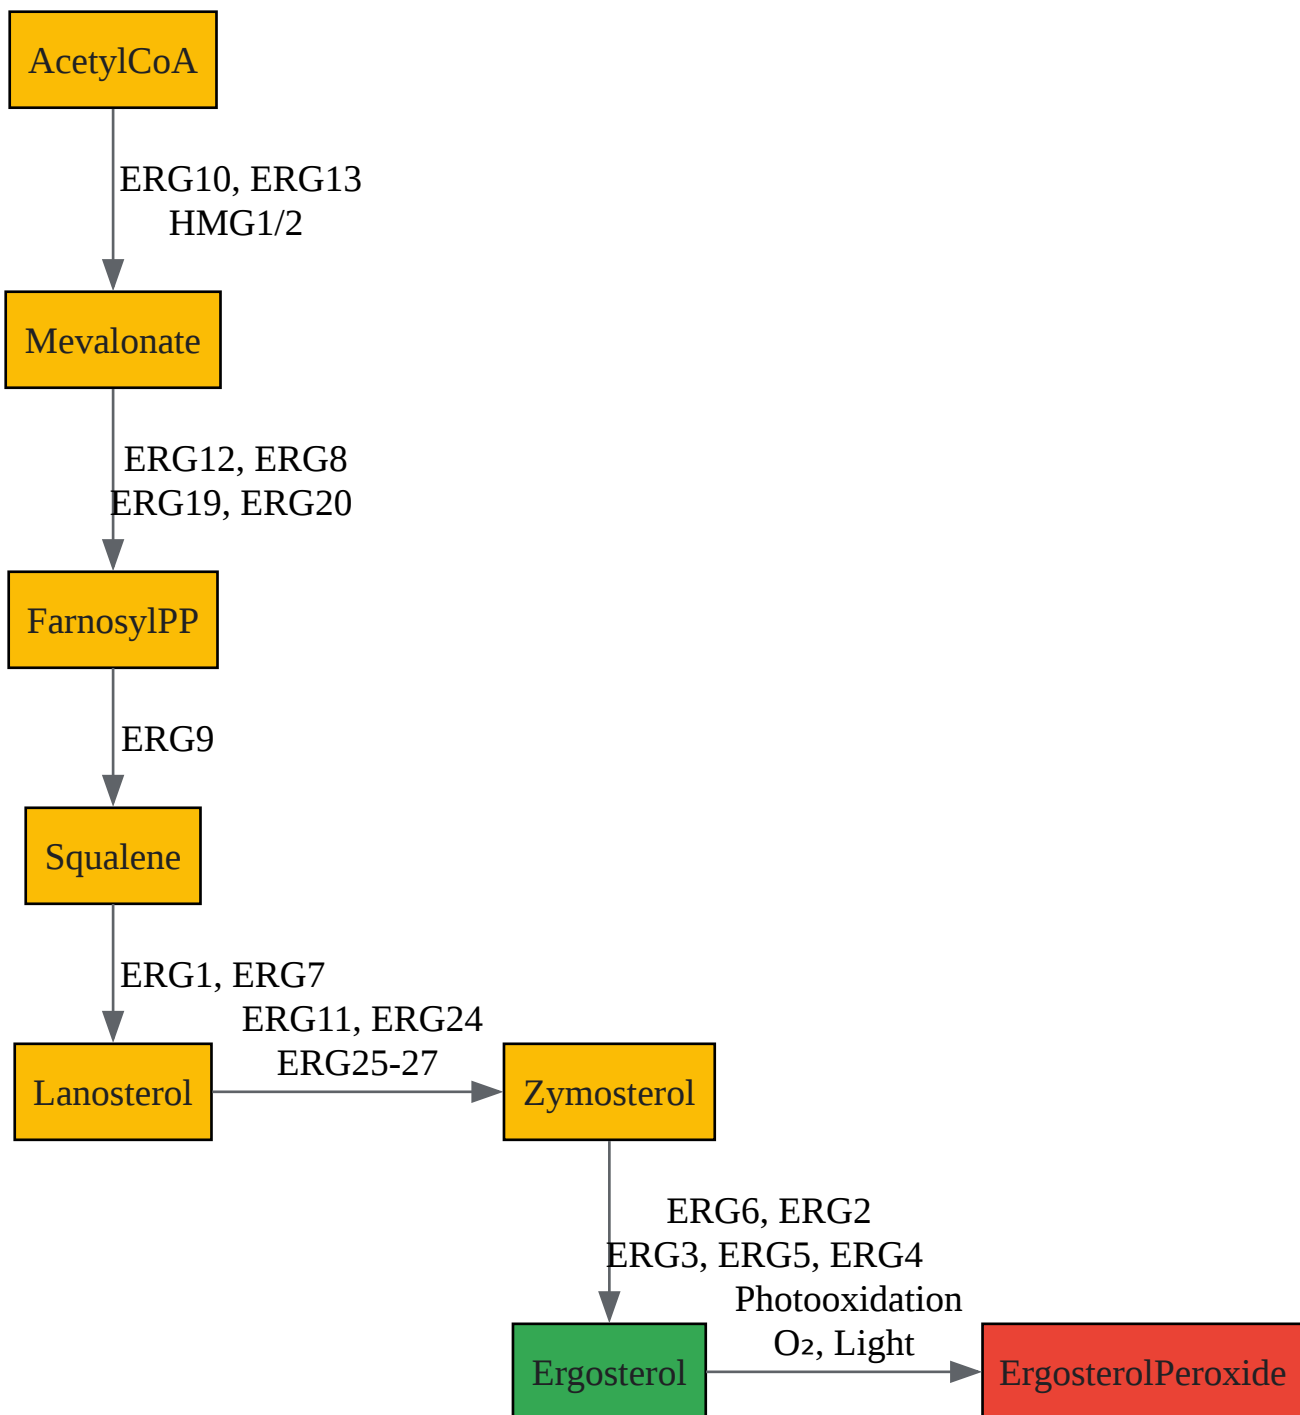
AcetylCoA

ERG10, ERG13
HMG1/2

Mevalonate

ERG12, ERG8
ERG19, ERG20

FarnosylPP

ERG9

Squalene

ERG1, ERG7

Lanosterol

ERG11, ERG24
ERG25-27

Zymosterol

ERG6, ERG2
ERG3, ERG5, ERG4

Ergosterol

Photooxidation
$O_2$, Light

ErgosterolPeroxide